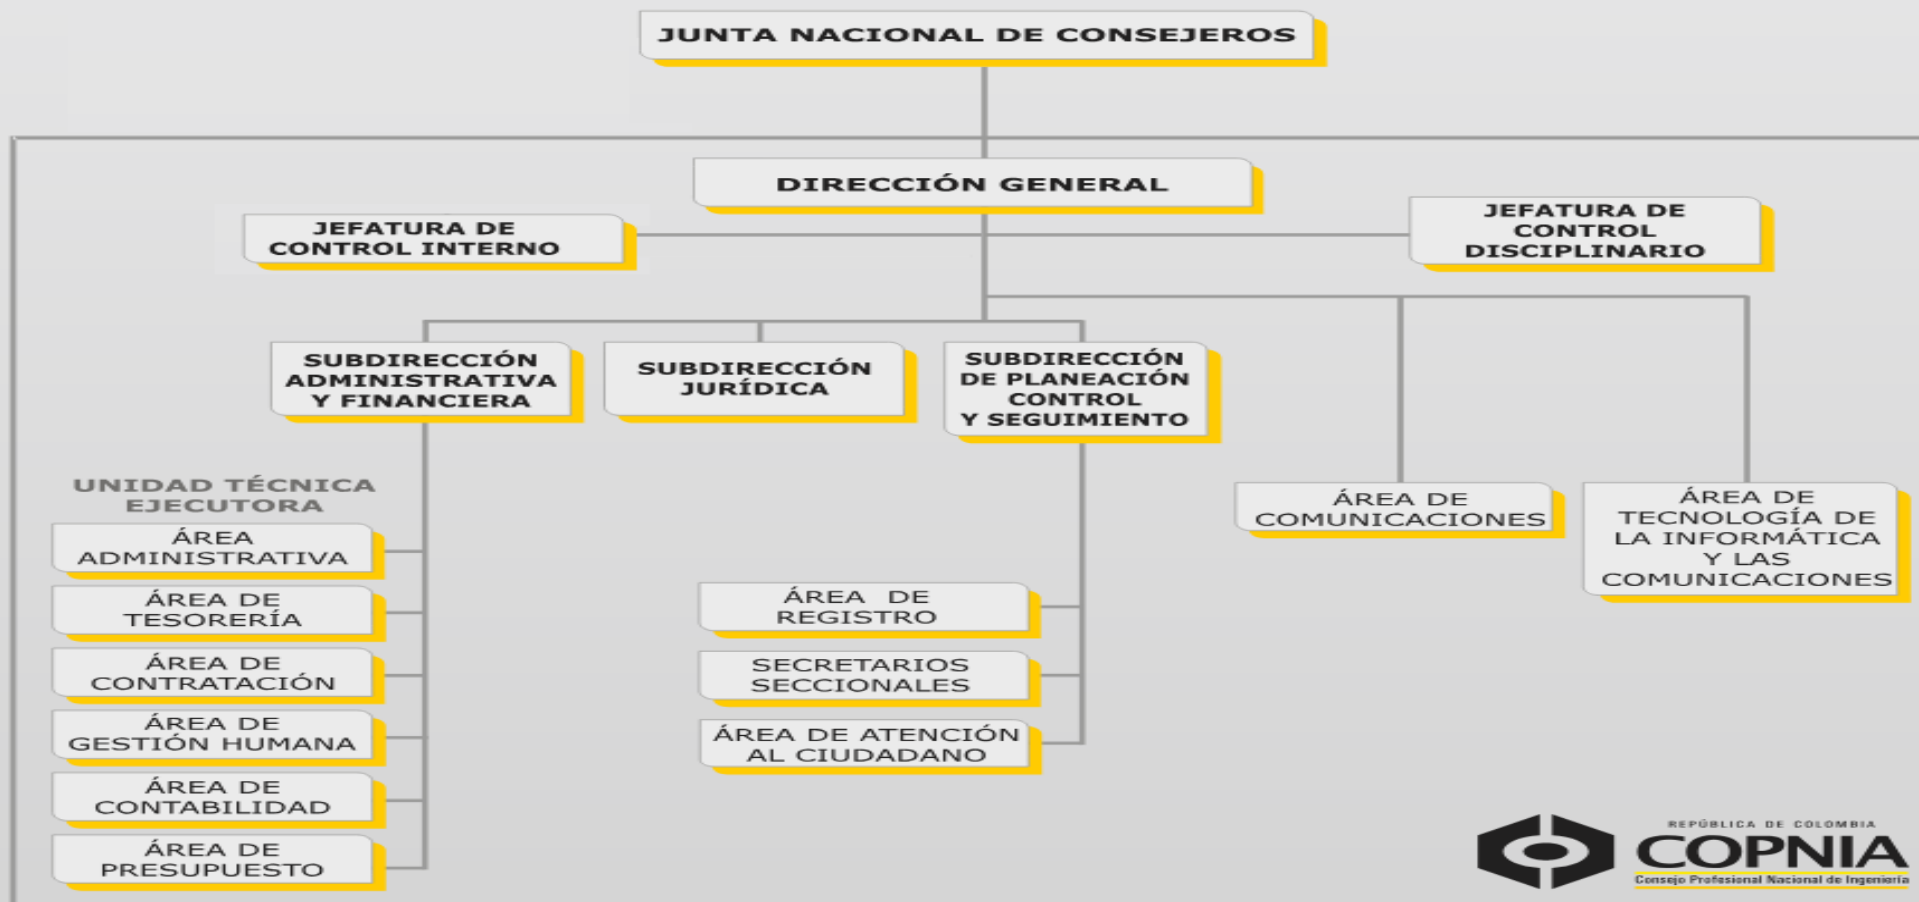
JUNTA NACIONAL DE CONSEJEROS

DIRECCIÓN GENERAL

JEFATURA DE CONTROL INTERNO

JEFATURA DE CONTROL DISCIPLINARIO

SUBDIRECCIÓN ADMINISTRATIVA Y FINANCIERA

SUBDIRECCIÓN JURÍDICA

SUBDIRECCIÓN DE PLANEACIÓN CONTROL Y SEGUIMIENTO

UNIDAD TÉCNICA EJECUTORA

ÁREA ADMINISTRATIVA

ÁREA DE TESORERÍA

ÁREA DE CONTRATACIÓN

ÁREA DE GESTIÓN HUMANA

ÁREA DE CONTABILIDAD

ÁREA DE PRESUPUESTO

ÁREA DE REGISTRO

SECRETARIOS SECCIONALES

ÁREA DE ATENCIÓN AL CIUDADANO

ÁREA DE COMUNICACIONES

ÁREA DE TECNOLOGÍA DE LA INFORMÁTICA Y LAS COMUNICACIONES

REPÚBLICA DE COLOMBIA
COPNIA
Consejo Profesional Nacional de Ingeniería